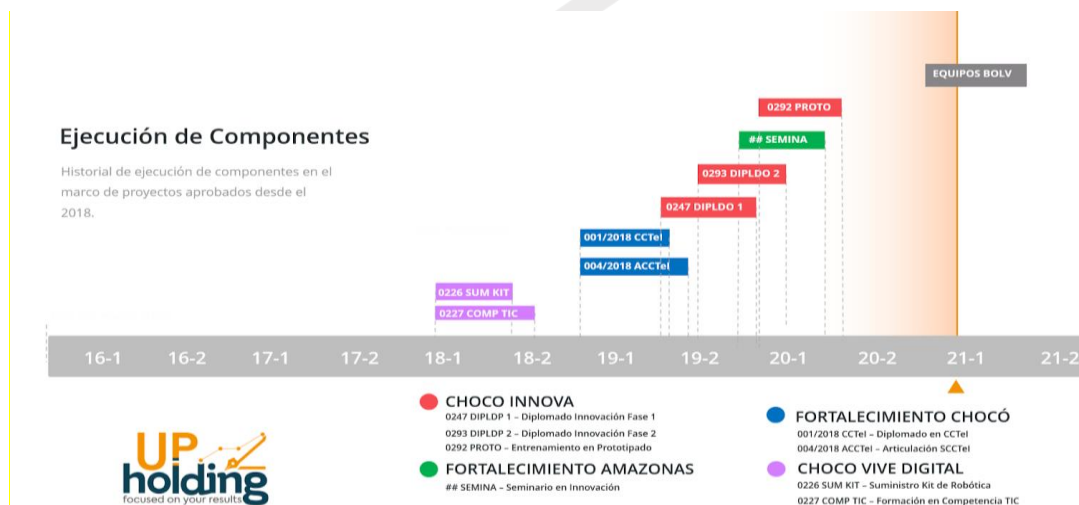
EQUIPOS BOLV

0292 PROTO

## SEMINA

0293 DIPLDO 2

0247 DIPLDO 1

001/2018 CCTel

004/2018 ACCTel

0226 SUM KIT

0227 COMP TIC

Ejecución de Componentes

Historial de ejecución de componentes en el marco de proyectos aprobados desde el 2018.

16-1 16-2 17-1 17-2 18-1 18-2 19-1 19-2 20-1 20-2 21-1 21-2

CHOCO INNOVA
0247 DIPLDP 1 – Diplomado Innovación Fase 1
0293 DIPLDP 2 – Diplomado Innovación Fase 2
0292 PROTO – Entrenamiento en Prototipado

FORTALECIMIENTO AMAZONAS
## SEMINA – Seminario en Innovación

FORTALECIMIENTO CHOCÓ
001/2018 CCTel – Diplomado en CCTel
004/2018 ACCTel – Articulación SCCTel

CHOCO VIVE DIGITAL
0226 SUM KIT – Suministro Kit de Robótica
0227 COMP TIC – Formación en Competencia TIC

UP holding
focused on your results